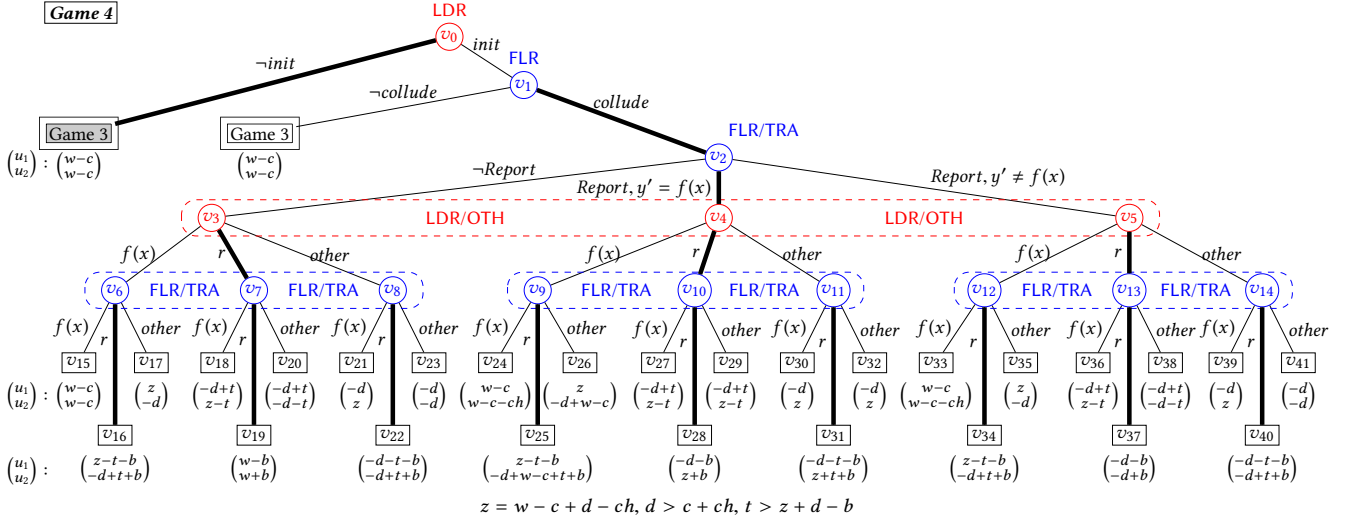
Game 4

LDR
$v_0$
$\neg init$
$init$
FLR
$v_1$
$\neg collude$
$collude$
Game 3
Game 3
$\binom{u_1}{u_2}: \binom{w-c}{w-c}$
$\binom{w-c}{w-c}$
FLR/TRA
$v_2$
$\neg Report$
$Report, y' = f(x)$
$Report, y' \neq f(x)$
$v_3$
LDR/OTH
$v_4$
LDR/OTH
$v_5$
$f(x)$ $r$ $other$
$f(x)$ $r$ $other$
$f(x)$ $r$ $other$
$v_6$ FLR/TRA $v_7$ FLR/TRA $v_8$
$v_9$ FLR/TRA $v_{10}$ FLR/TRA $v_{11}$
$v_{12}$ FLR/TRA $v_{13}$ FLR/TRA $v_{14}$
$f(x)$ $r$ $other$ $f(x)$ $r$ $other$ $f(x)$ $r$ $other$ $f(x)$ $r$ $other$ $f(x)$ $r$ $other$ $f(x)$ $r$ $other$ $f(x)$ $r$ $other$ $f(x)$ $r$ $other$ $f(x)$ $r$ $other$
$v_{15}$ $v_{17}$ $v_{18}$ $v_{20}$ $v_{21}$ $v_{23}$ $v_{24}$ $v_{26}$ $v_{27}$ $v_{29}$ $v_{30}$ $v_{32}$ $v_{33}$ $v_{35}$ $v_{36}$ $v_{38}$ $v_{39}$ $v_{41}$
$\binom{u_1}{u_2}: \binom{w-c}{w-c}$ $\binom{z}{-d}$ $\binom{-d+t}{z-t}$ $\binom{-d+t}{-d-t}$ $\binom{-d}{z}$ $\binom{-d}{-d}$ $\binom{w-c}{w-c-ch}$ $\binom{z}{-d+w-c}$ $\binom{-d+t}{z-t}$ $\binom{-d+t}{z-t}$ $\binom{-d}{z}$ $\binom{-d}{z}$ $\binom{w-c}{w-c-ch}$ $\binom{z}{-d}$ $\binom{-d+t}{z-t}$ $\binom{-d+t}{-d-t}$ $\binom{-d}{z}$ $\binom{-d}{-d}$
$v_{16}$ $v_{19}$ $v_{22}$ $v_{25}$ $v_{28}$ $v_{31}$ $v_{34}$ $v_{37}$ $v_{40}$
$\binom{u_1}{u_2}:$ $\binom{z-t-b}{-d+t+b}$ $\binom{w-b}{w+b}$ $\binom{-d-t-b}{-d+t+b}$ $\binom{z-t-b}{-d+w-c+t+b}$ $\binom{-d-b}{z+b}$ $\binom{-d-t-b}{z+t+b}$ $\binom{z-t-b}{-d+t+b}$ $\binom{-d-b}{-d+b}$ $\binom{-d-t-b}{-d+t+b}$
$z = w - c + d - ch,\ d > c + ch,\ t > z + d - b$